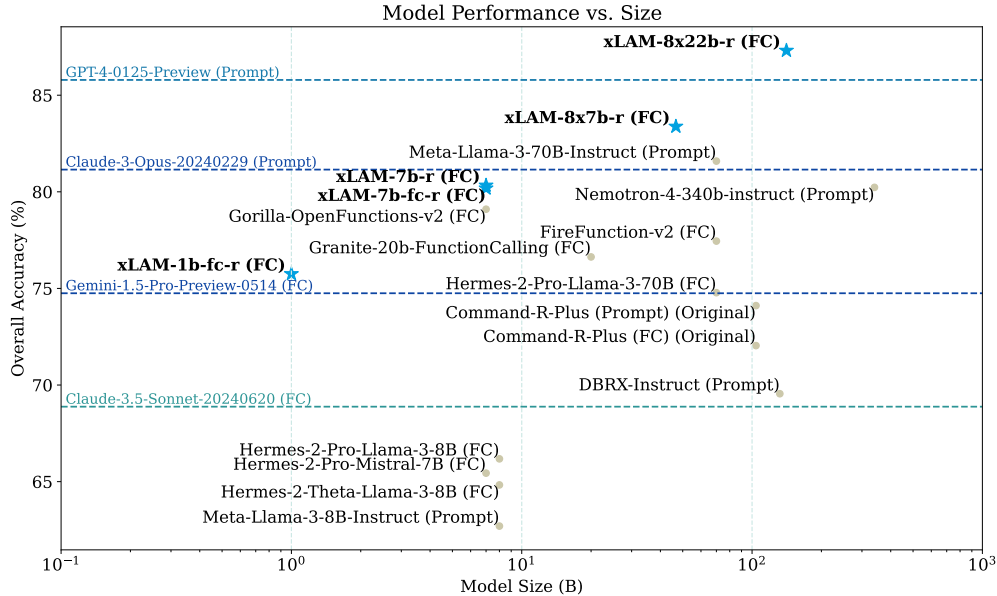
Model Performance vs. Size

xLAM-8x22b-r (FC)
GPT-4-0125-Preview (Prompt)
xLAM-8x7b-r (FC)
Meta-Llama-3-70B-Instruct (Prompt)
Claude-3-Opus-20240229 (Prompt)
xLAM-7b-r (FC)
xLAM-7b-fc-r (FC)
Nemotron-4-340b-instruct (Prompt)
Gorilla-OpenFunctions-v2 (FC)
FireFunction-v2 (FC)
Granite-20b-FunctionCalling (FC)
xLAM-1b-fc-r (FC)
Hermes-2-Pro-Llama-3-70B (FC)
Gemini-1.5-Pro-Preview-0514 (FC)
Command-R-Plus (Prompt) (Original)
Command-R-Plus (FC) (Original)
DBRX-Instruct (Prompt)
Claude-3.5-Sonnet-20240620 (FC)
Hermes-2-Pro-Llama-3-8B (FC)
Hermes-2-Pro-Mistral-7B (FC)
Hermes-2-Theta-Llama-3-8B (FC)
Meta-Llama-3-8B-Instruct (Prompt)

Overall Accuracy (%)
85
80
75
70
65

$10^{-1}$ $10^{0}$ $10^{1}$ $10^{2}$ $10^{3}$
Model Size (B)